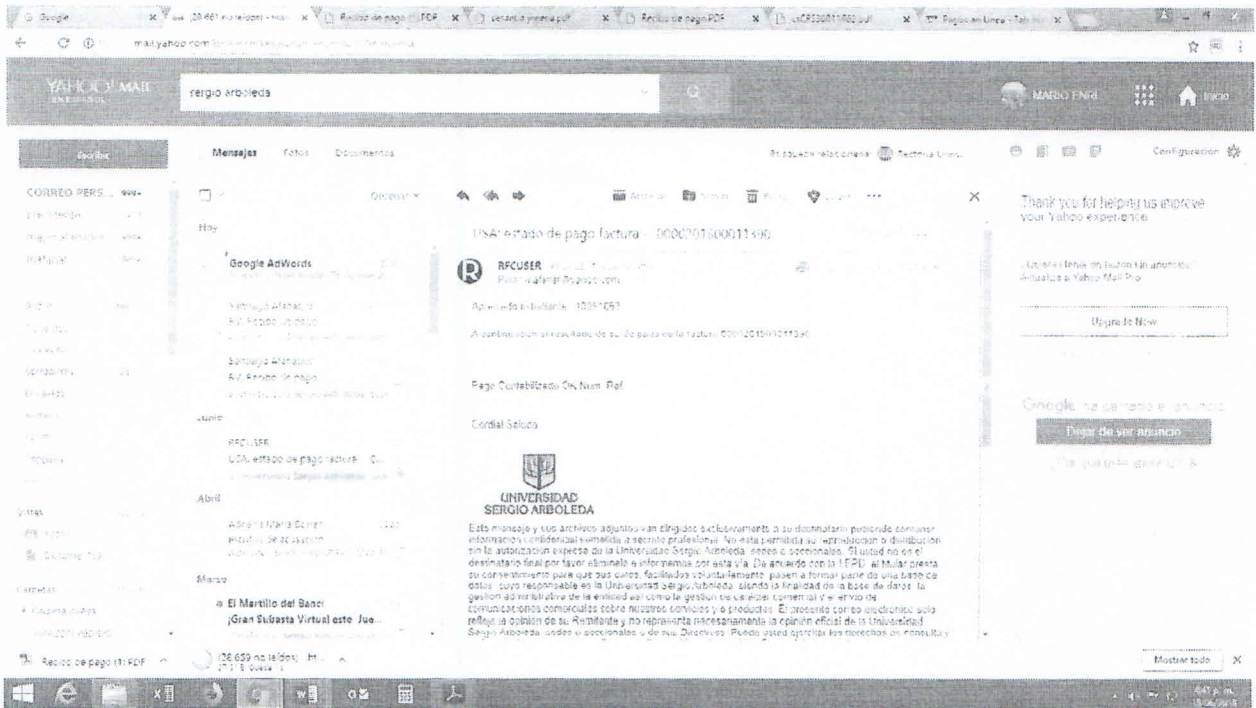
Google | (26.661 no leídos) | Recibo de pago PDF | cerandia yeena.pdf | Recibo de pago PDF | Pagos en Línea

mail.yahoo.com

YAHOO! MAIL

sergio arboleda

MARIO ENRI

Inicio

Escribir

Mensajes Fotos Documentos

Configuración

CORREO PERS...

Hoy

Google AdWords

Santiago Alarcón
RV: Recibo de pago

Santiago Alarcón
RV: Recibo de pago

Junio

RFCUSER
USA: estado de pago factura ...

Abril

Adriana María Bernal

Marzo

El Martillo del Banco
¡Gran Subasta Virtual este Jue...

USA: estado de pago factura - 0000201600011390

RFCUSER

Apreciado estudiante: 20081053

A continuación el resultado de su pago para la factura: 0000201600011390

Pago Contabilizado Ok Num. Ref.

Cordial Saludo

UNIVERSIDAD
SERGIO ARBOLEDA

Este mensaje y sus archivos adjuntos van dirigidos exclusivamente a su destinatario pudiendo contener información confidencial sometida a secreto profesional. No está permitida su reproducción o distribución sin la autorización expresa de la Universidad Sergio Arboleda, sedes o seccionales. Si usted no es el destinatario final por favor elimínelo e infórmenos por esta vía. De acuerdo con la LEPD, el titular presta su consentimiento para que sus datos, facilitados voluntariamente, pasen a formar parte de una base de datos, cuyo responsable es la Universidad Sergio Arboleda, siendo la finalidad de la base de datos, la gestión administrativa de la entidad así como la gestión de carácter comercial y el envío de comunicaciones comerciales sobre nuestros servicios y/o productos. El presente correo electrónico solo refleja la opinión de su Remitente y no representa necesariamente la opinión oficial de la Universidad Sergio Arboleda, sedes o seccionales o de sus Directivos. Puede usted ejercitar los derechos de consulta y

Thank you for helping us improve your Yahoo experience

Upgrade Now

Google ha dejado de mostrar este anuncio

Dejar de ver anuncio

Recibo de pago (1).PDF

(26.659 no leídos)

Mostrar todo

4:47 p.m.